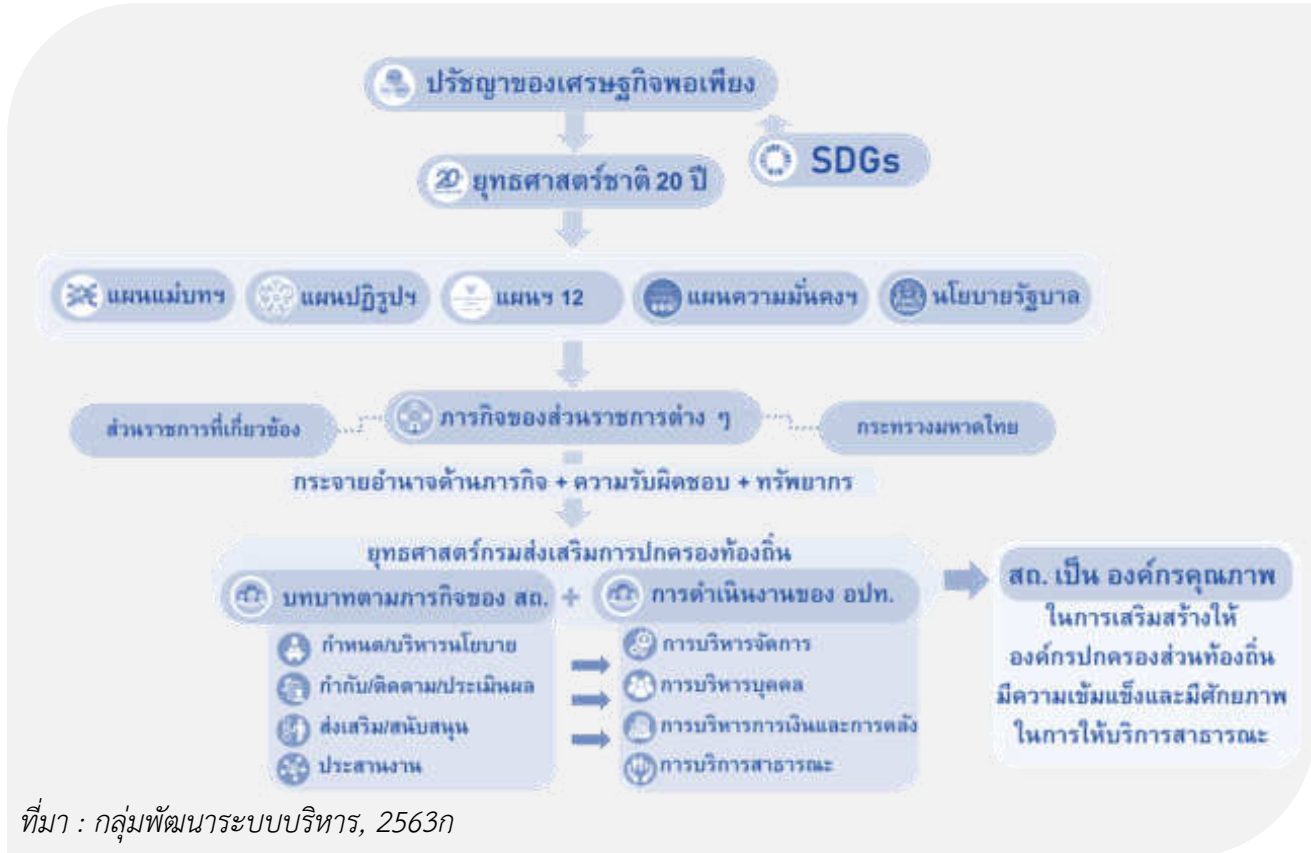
ปรัชญาของเศรษฐกิจพอเพียง

SDGs

20 ยุทธศาสตร์ชาติ 20 ปี

แผนแม่บทฯ

แผนปฏิรูปฯ

แผนฯ 12

แผนความมั่นคงฯ

นโยบายรัฐบาล

ส่วนราชการที่เกี่ยวข้อง

ภารกิจของส่วนราชการต่าง ๆ

กระทรวงมหาดไทย

กระจายอำนาจด้านภารกิจ + ความรับผิดชอบ + ทรัพยากร

ยุทธศาสตร์กรมส่งเสริมการปกครองท้องถิ่น

บทบาทตามภารกิจของ สถ.

+

การดำเนินงานของ อปท.

กำหนด/บริหารนโยบาย

กำกับ/ติดตาม/ประเมินผล

ส่งเสริม/สนับสนุน

ประสานงาน

การบริหารจัดการ

การบริหารบุคคล

การบริหารการเงินและการคลัง

การบริการสาธารณะ

สถ. เป็น องค์กรคุณภาพ

ในการเสริมสร้างให้ องค์กรปกครองส่วนท้องถิ่น มีความเข้มแข็งและมีศักยภาพ ในการให้บริการสาธารณะ

ที่มา : กลุ่มพัฒนาระบบบริหาร, 2563ก